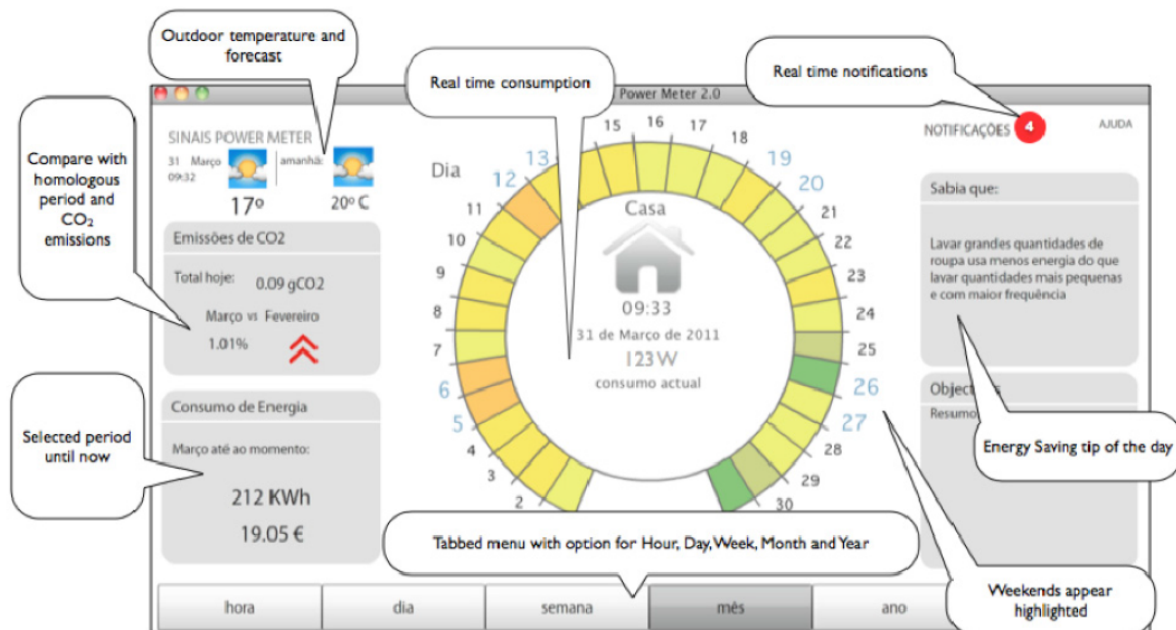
Outdoor temperature and forecast

Real time consumption

Power Meter 2.0

Real time notifications

SINAIS POWER METER

31 Março 09:32

amanhã:

17º

20º C

Compare with homologous period and $CO_2$ emissions

Emissões de CO2

Total hoje: 0.09 gCO2

Março vs Fevereiro

1.01%

Consumo de Energia

Selected period until now

Março até ao momento:

212 KWh

19.05 €

Dia

15 16 17 18 19 20 21 22 23 24 25 26 27 28 29 30

13 12 11 10 9 8 7 6 5 4 3 2

Casa

09:33

31 de Março de 2011

123 W

consumo actual

NOTIFICAÇÕES 4

AJUDA

Sabia que:

Lavar grandes quantidades de roupa usa menos energia do que lavar quantidades mais pequenas e com maior frequência

Object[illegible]s

Resumo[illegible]

Energy Saving tip of the day

Tabbed menu with option for Hour, Day, Week, Month and Year

Weekends appear highlighted

hora

dia

semana

mês

ano